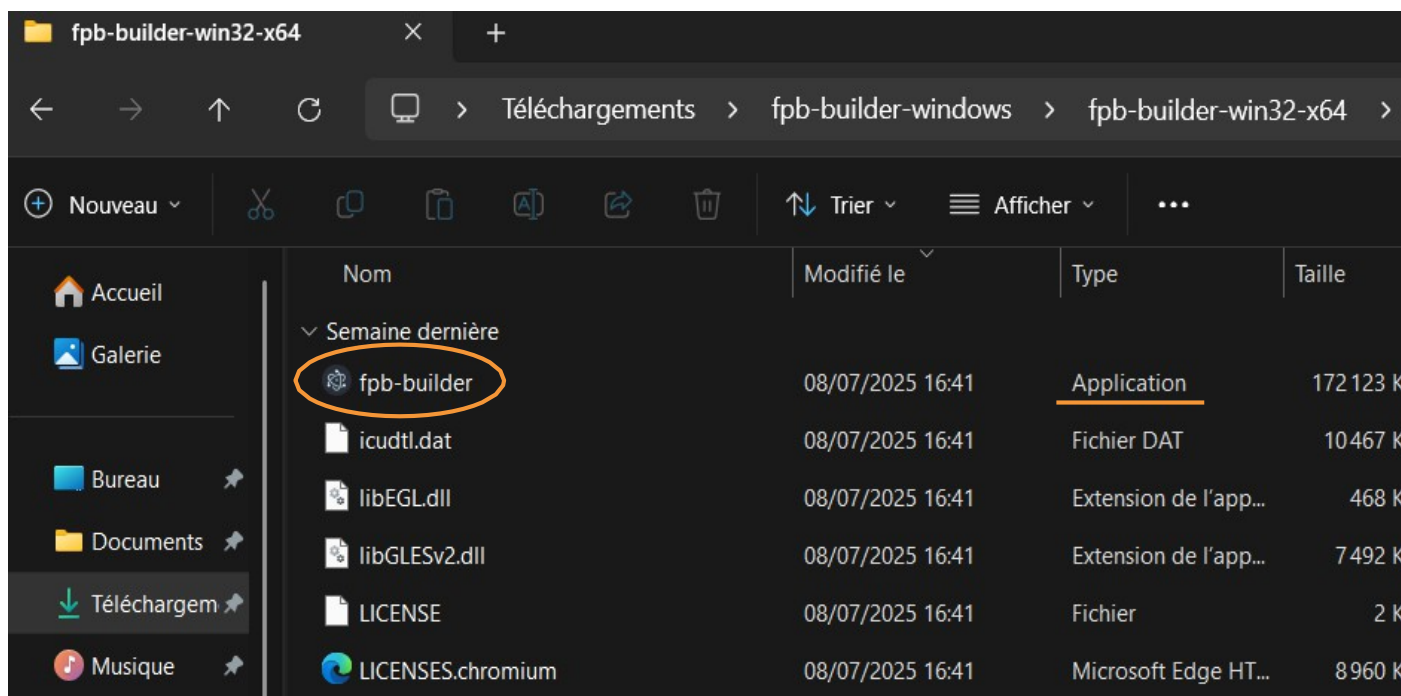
fpb-builder-win32-x64

Téléchargements > fpb-builder-windows > fpb-builder-win32-x64 >

Nouveau

Trier

Afficher

...

Accueil

Galerie

Bureau

Documents

Téléchargem

Musique

| Nom | Modifié le | Type | Taille |
|---|---|---|---|
| Semaine dernière | | | |
| fpb-builder | 08/07/2025 16:41 | Application | 172 123 K |
| icudtl.dat | 08/07/2025 16:41 | Fichier DAT | 10 467 K |
| libEGL.dll | 08/07/2025 16:41 | Extension de l'app... | 468 K |
| libGLESv2.dll | 08/07/2025 16:41 | Extension de l'app... | 7 492 K |
| LICENSE | 08/07/2025 16:41 | Fichier | 2 K |
| LICENSES.chromium | 08/07/2025 16:41 | Microsoft Edge HT... | 8 960 K |